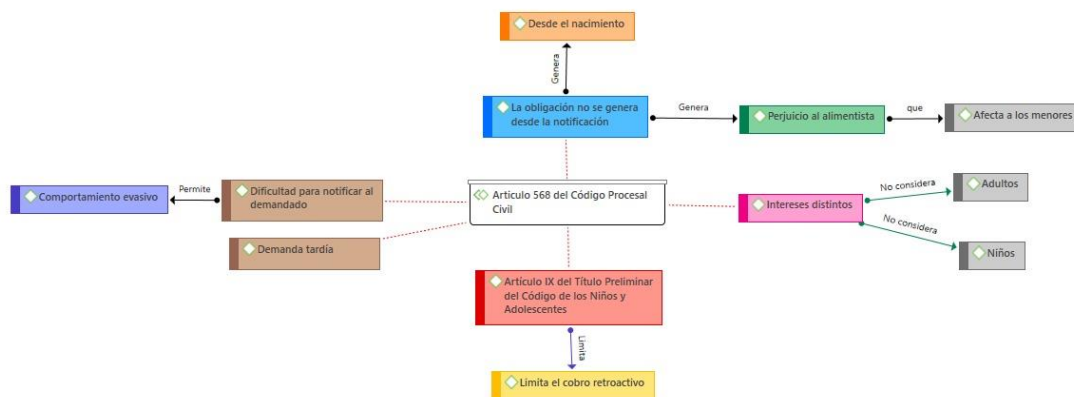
Desde el nacimiento

Genera

La obligación no se genera desde la notificación

Genera

Perjuicio al alimentista

que

Afecta a los menores

Comportamiento evasivo

Permite

Dificultad para notificar al demandado

Artículo 568 del Código Procesal Civil

Intereses distintos

No considera

Adultos

No considera

Niños

Demanda tardía

Artículo IX del Título Preliminar del Código de los Niños y Adolescentes

Limita

Limita el cobro retroactivo